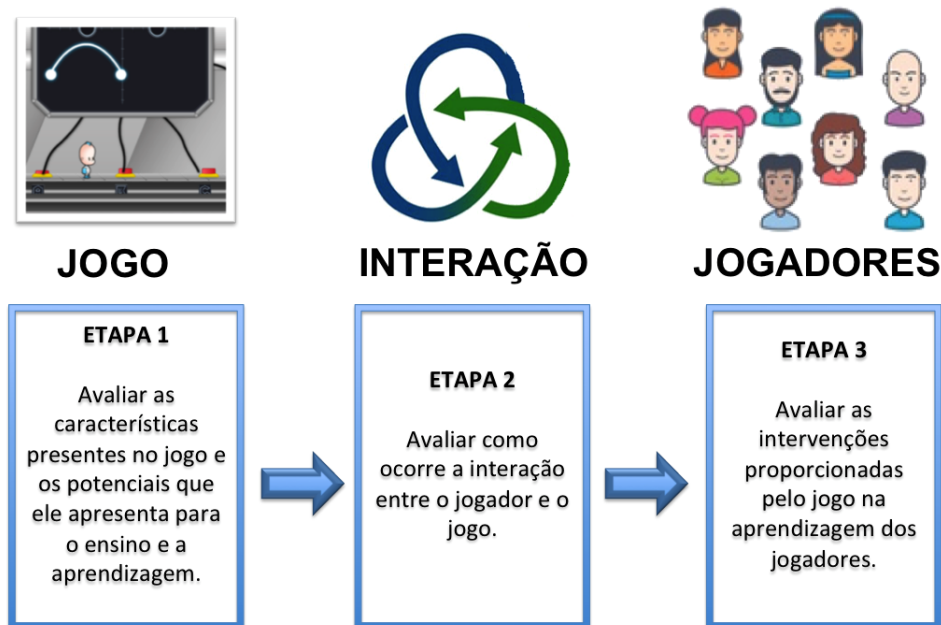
JOGO

INTERAÇÃO

JOGADORES

ETAPA 1

Avaliar as características presentes no jogo e os potenciais que ele apresenta para o ensino e a aprendizagem.

ETAPA 2

Avaliar como ocorre a interação entre o jogador e o jogo.

ETAPA 3

Avaliar as intervenções proporcionadas pelo jogo na aprendizagem dos jogadores.